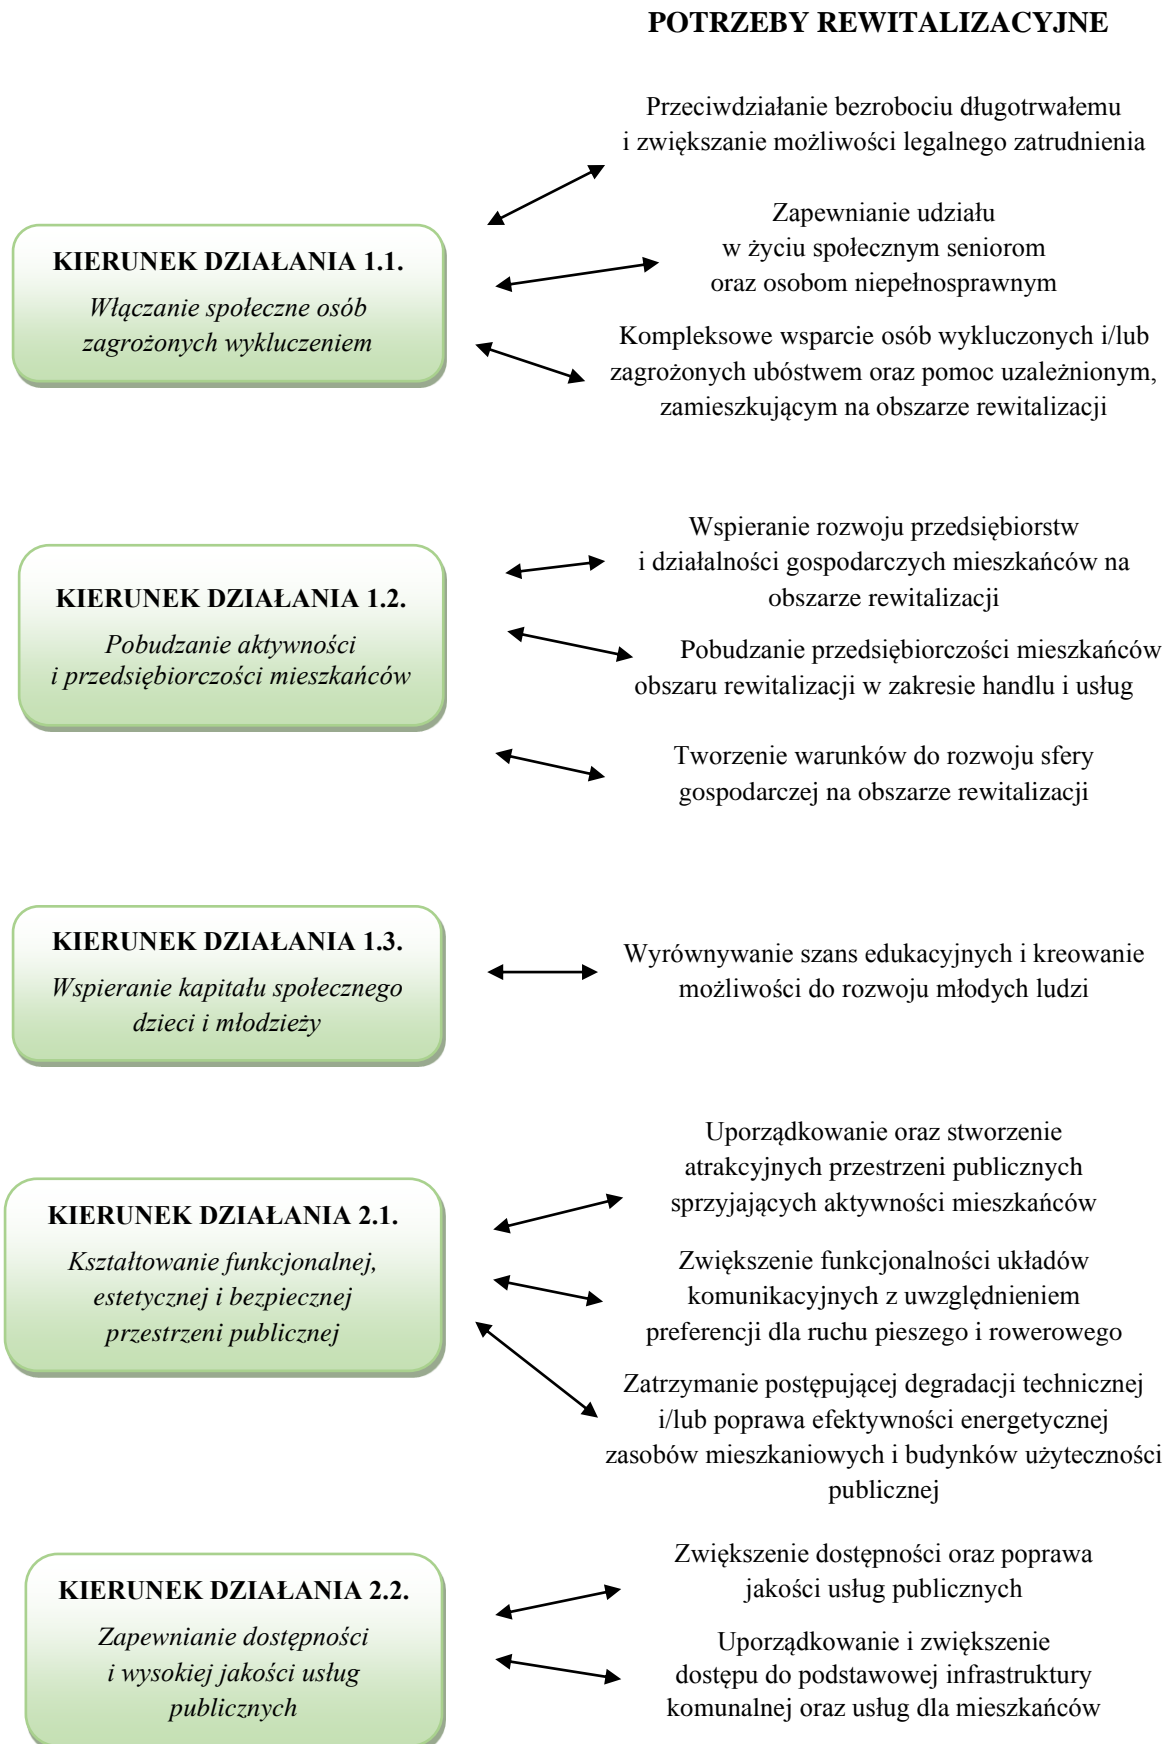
POTRZEBY REWITALIZACYJNE

KIERUNEK DZIAŁANIA 1.1.
*Włączanie społeczne osób zagrożonych wykluczeniem*

Przeciwdziałanie bezrobociu długotrwałemu i zwiększanie możliwości legalnego zatrudnienia

Zapewnianie udziału w życiu społecznym seniorom oraz osobom niepełnosprawnym

Kompleksowe wsparcie osób wykluczonych i/lub zagrożonych ubóstwem oraz pomoc uzależnionym, zamieszkującym na obszarze rewitalizacji

KIERUNEK DZIAŁANIA 1.2.
*Pobudzanie aktywności i przedsiębiorczości mieszkańców*

Wspieranie rozwoju przedsiębiorstw i działalności gospodarczych mieszkańców na obszarze rewitalizacji

Pobudzanie przedsiębiorczości mieszkańców obszaru rewitalizacji w zakresie handlu i usług

Tworzenie warunków do rozwoju sfery gospodarczej na obszarze rewitalizacji

KIERUNEK DZIAŁANIA 1.3.
*Wspieranie kapitału społecznego dzieci i młodzieży*

Wyrównywanie szans edukacyjnych i kreowanie możliwości do rozwoju młodych ludzi

KIERUNEK DZIAŁANIA 2.1.
*Kształtowanie funkcjonalnej, estetycznej i bezpiecznej przestrzeni publicznej*

Uporządkowanie oraz stworzenie atrakcyjnych przestrzeni publicznych sprzyjających aktywności mieszkańców

Zwiększenie funkcjonalności układów komunikacyjnych z uwzględnieniem preferencji dla ruchu pieszego i rowerowego

Zatrzymanie postępującej degradacji technicznej i/lub poprawa efektywności energetycznej zasobów mieszkaniowych i budynków użyteczności publicznej

KIERUNEK DZIAŁANIA 2.2.
*Zapewnianie dostępności i wysokiej jakości usług publicznych*

Zwiększenie dostępności oraz poprawa jakości usług publicznych

Uporządkowanie i zwiększenie dostępu do podstawowej infrastruktury komunalnej oraz usług dla mieszkańców